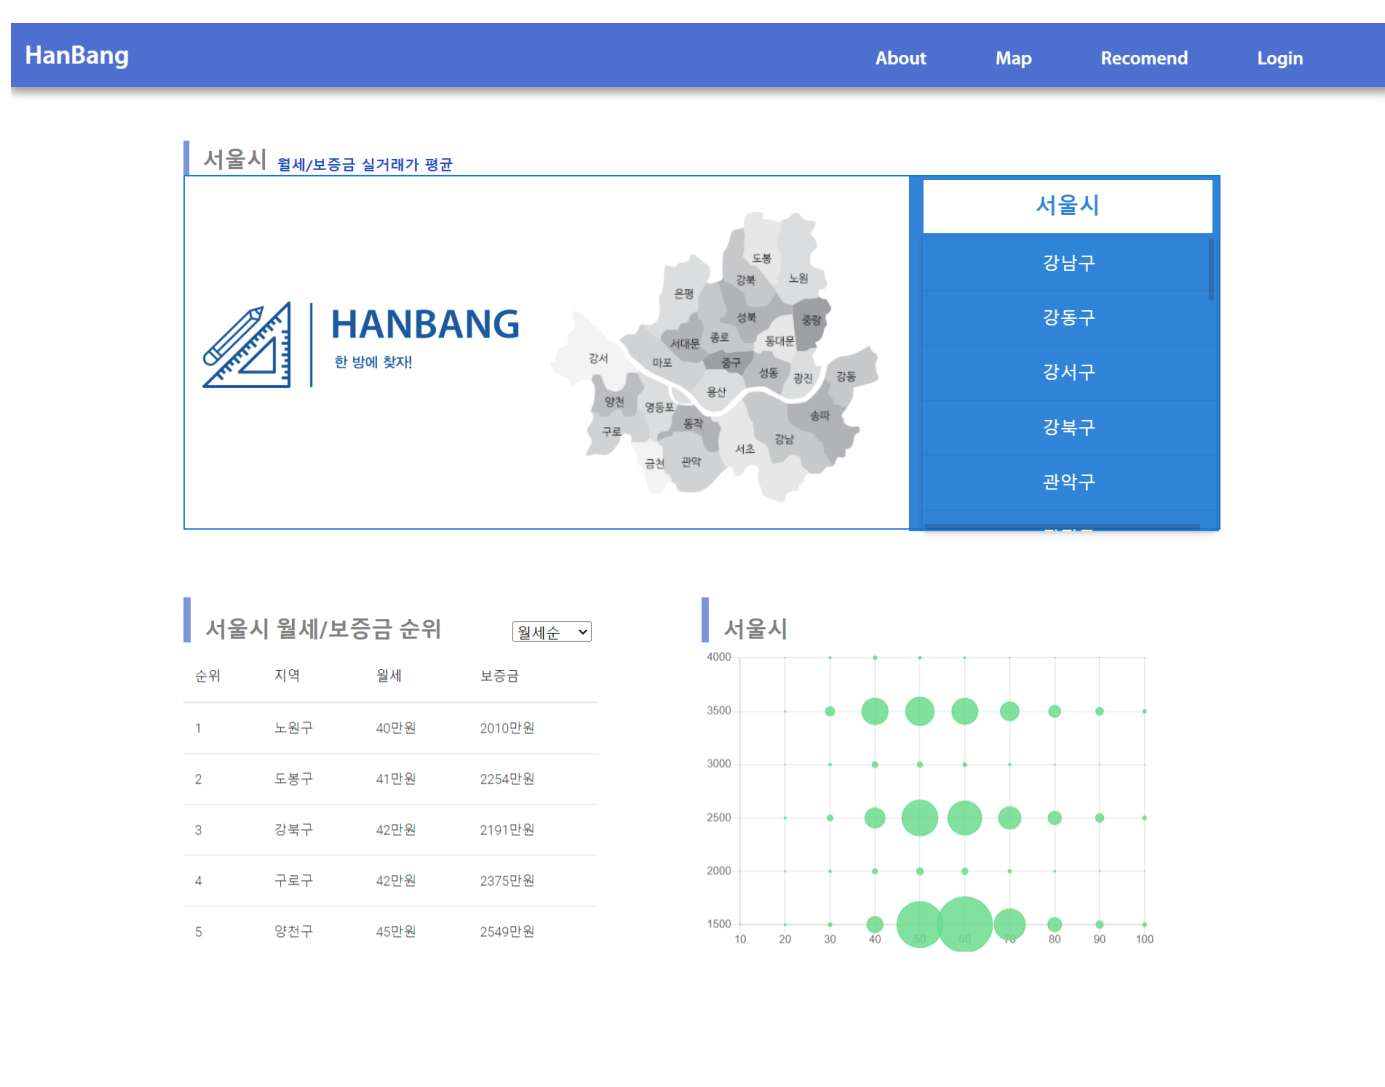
HanBang

About Map Recomend Login

서울시 월세/보증금 실거래가 평균

HANBANG
한 방에 찾자!

도봉 노원 강북 은평 성북 중랑 서대문 종로 동대문 강서 마포 중구 성동 광진 강동 용산 양천 영등포 송파 동작 구로 강남 서초 금천 관악

서울시
강남구
강동구
강서구
강북구
관악구
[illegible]

서울시 월세/보증금 순위 월세순

| 순위 | 지역 | 월세 | 보증금 |
|---|---|---|---|
| 1 | 노원구 | 40만원 | 2010만원 |
| 2 | 도봉구 | 41만원 | 2254만원 |
| 3 | 강북구 | 42만원 | 2191만원 |
| 4 | 구로구 | 42만원 | 2375만원 |
| 5 | 양천구 | 45만원 | 2549만원 |

서울시

4000
3500
3000
2500
2000
1500
10 20 30 40 50 60 70 80 90 100